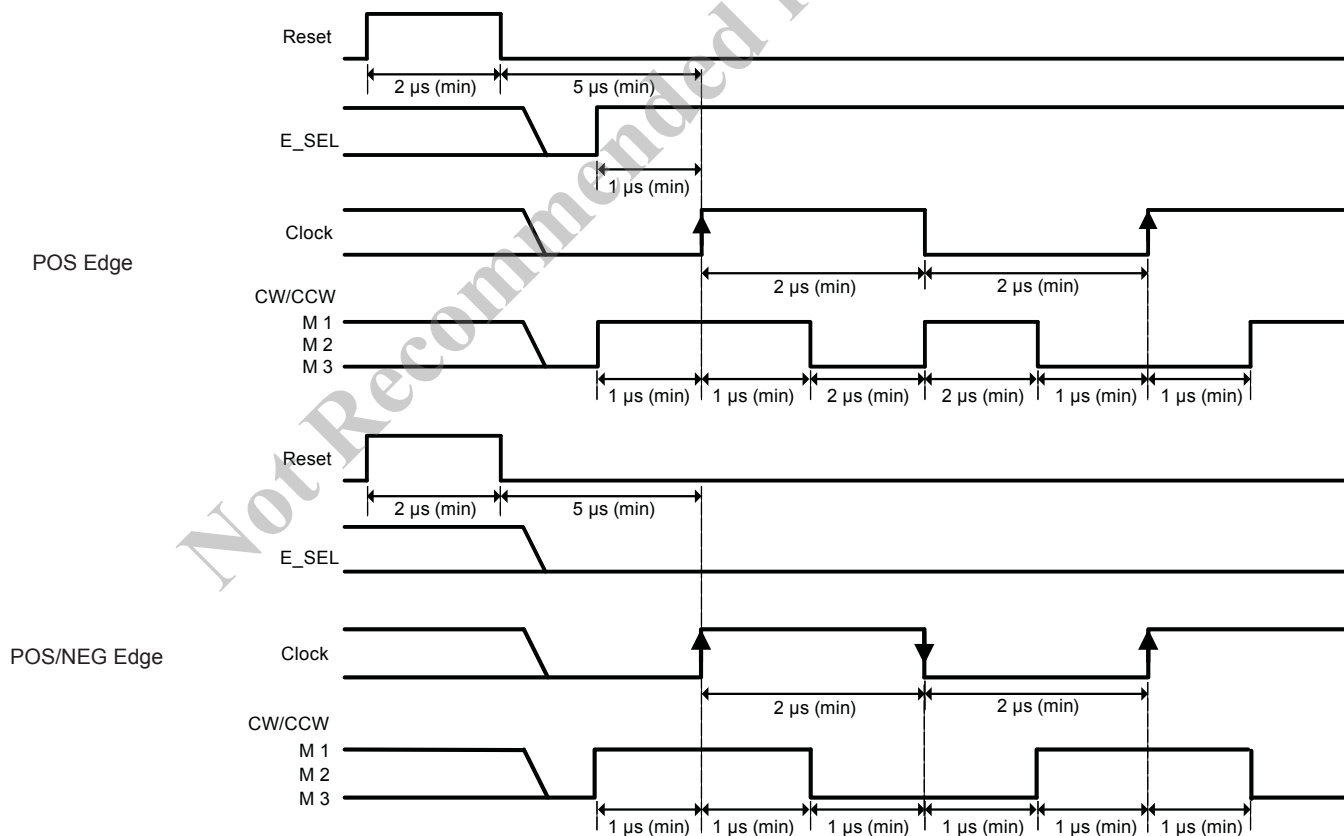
Not Recommended

Reset
2 µs (min)
5 µs (min)
E_SEL
1 µs (min)
Clock
POS Edge
2 µs (min)
2 µs (min)
CW/CCW
M 1
M 2
M 3
1 µs (min)
1 µs (min)
2 µs (min)
2 µs (min)
1 µs (min)
1 µs (min)

Reset
2 µs (min)
5 µs (min)
E_SEL
POS/NEG Edge
Clock
2 µs (min)
2 µs (min)
CW/CCW
M 1
M 2
M 3
1 µs (min)
1 µs (min)
1 µs (min)
1 µs (min)
1 µs (min)
1 µs (min)